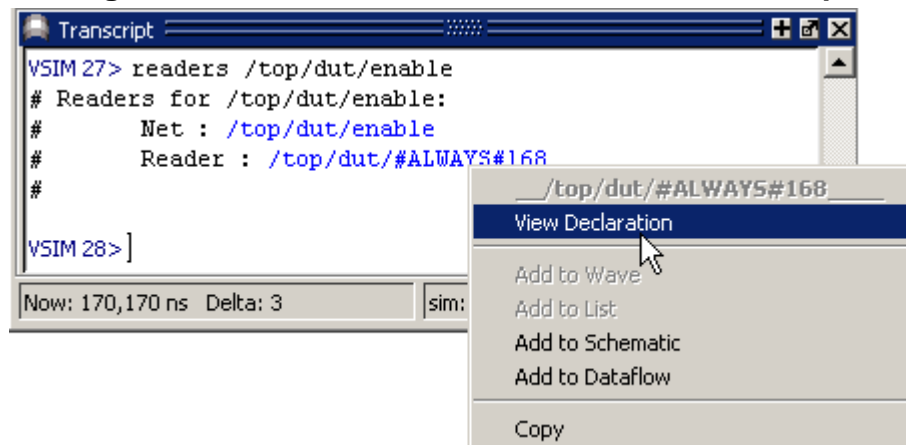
Transcript

VSIM 27> readers /top/dut/enable
# Readers for /top/dut/enable:
#       Net : /top/dut/enable
#       Reader : /top/dut/#ALWAYS#168
#

VSIM 28>

Now: 170,170 ns Delta: 3

sim:

__/top/dut/#ALWAYS#168____
View Declaration
Add to Wave
Add to List
Add to Schematic
Add to Dataflow
Copy